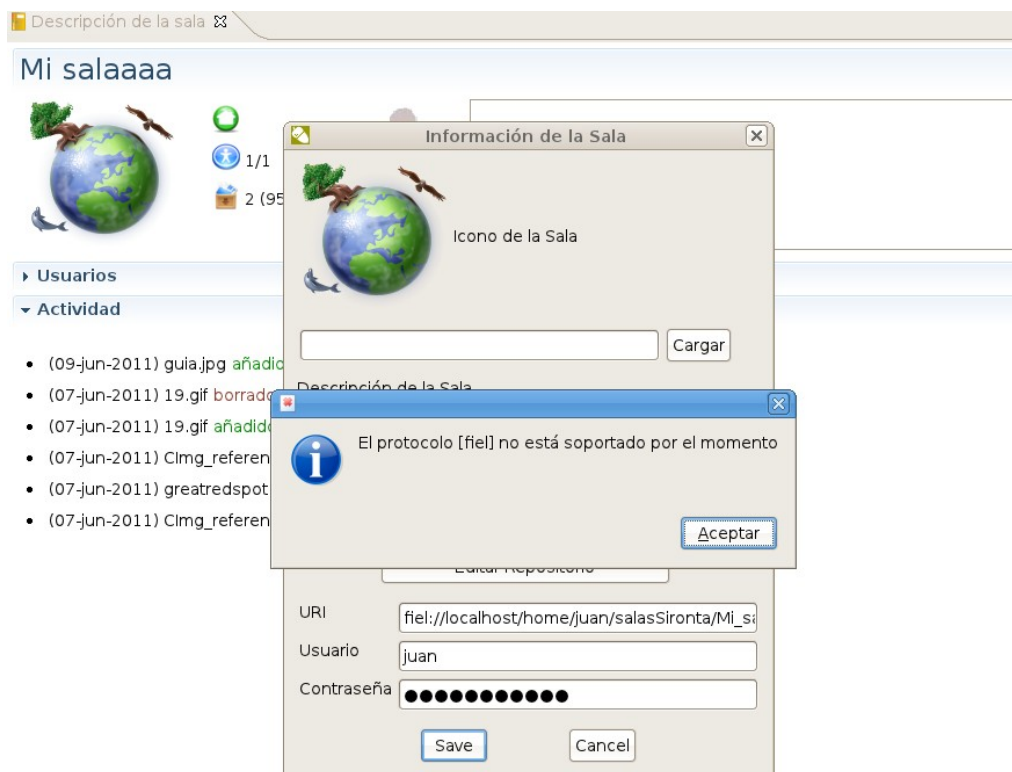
Descripción de la sala

Mi salaaaa

1/1

2 (95

▸ Usuarios

▾ Actividad

- (09-jun-2011) guia.jpg añadic
- (07-jun-2011) 19.gif borrado
- (07-jun-2011) 19.gif añadido
- (07-jun-2011) CImg_referen
- (07-jun-2011) greatredspot
- (07-jun-2011) CImg_referen

Información de la Sala

Icono de la Sala

Cargar

Descripción de la Sala

El protocolo [fiel] no está soportado por el momento

Aceptar

Editar Repositorio

URI fiel://localhost/home/juan/salasSironta/Mi_sa

Usuario juan

Contraseña ●●●●●●●●●●●

Save Cancel